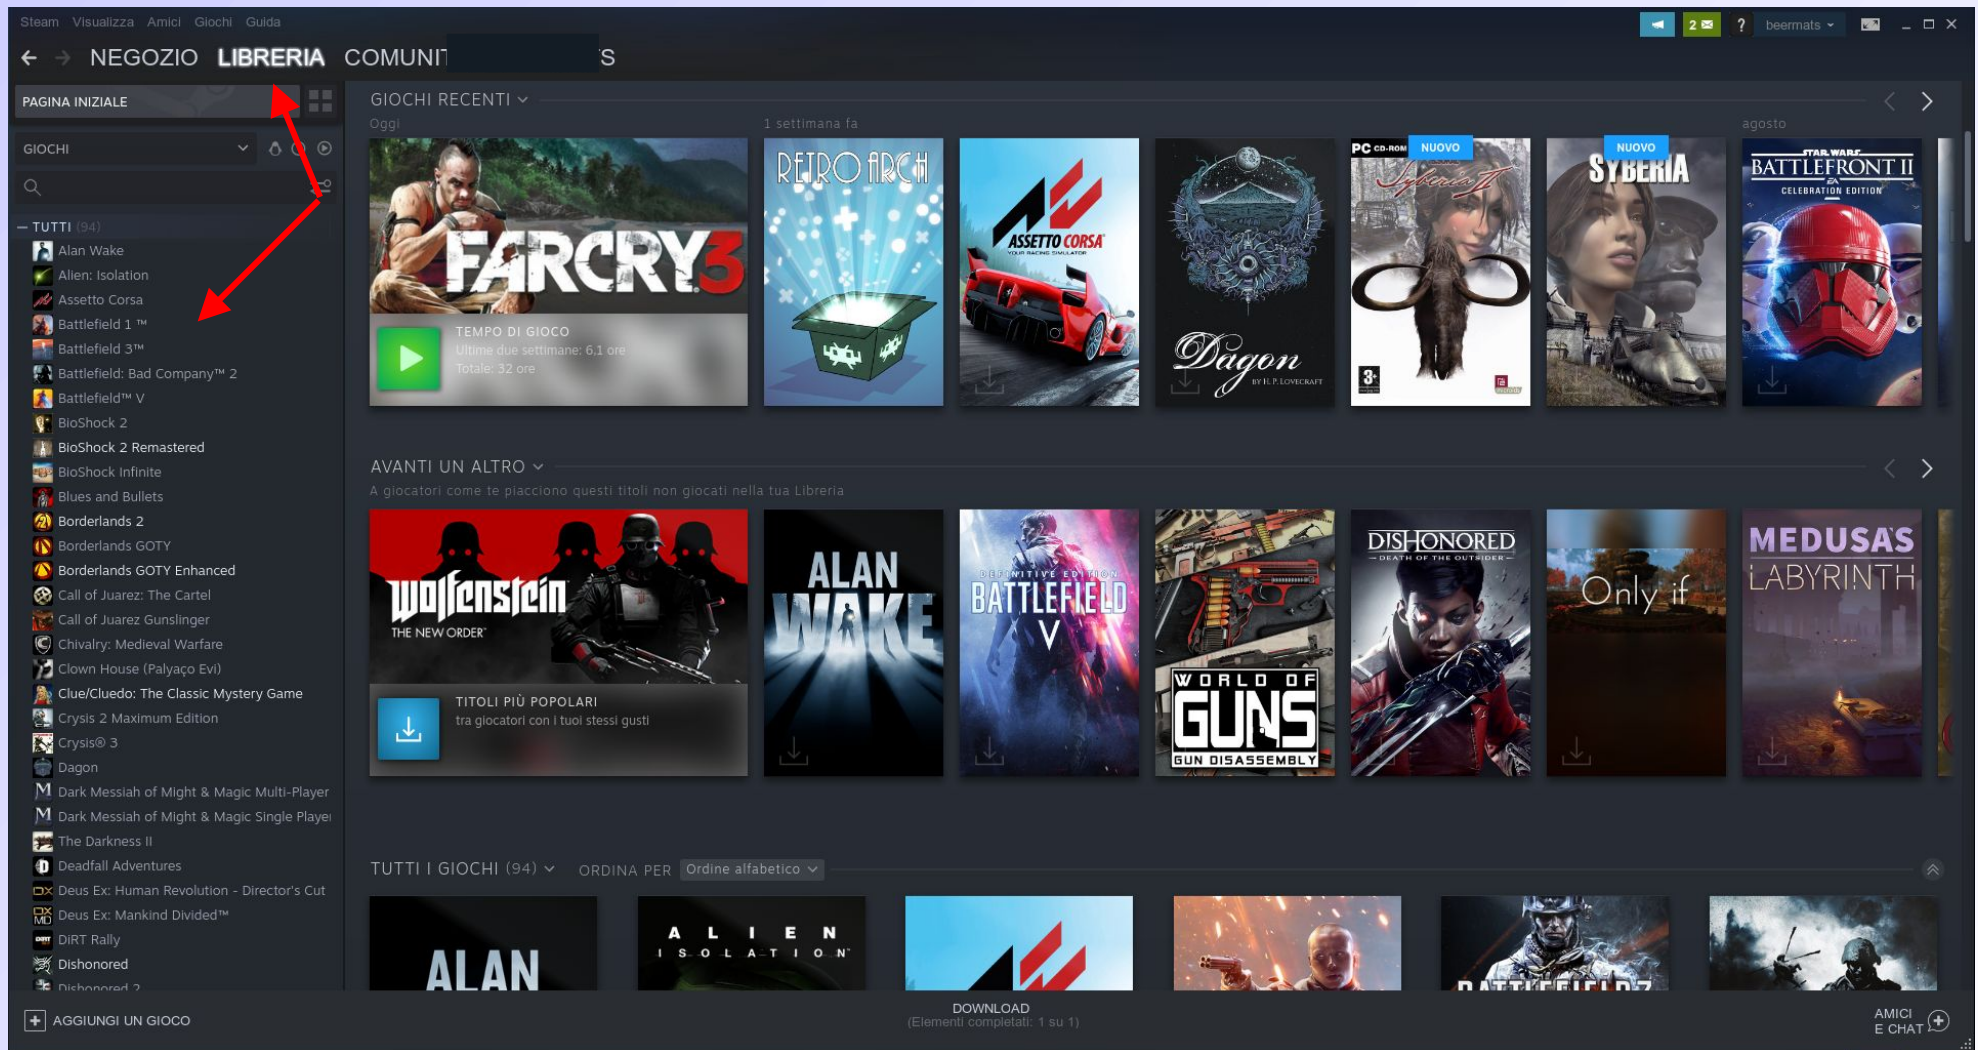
Steam Visualizza Amici Giochi Guida

2 ? beermats

NEGOZIO LIBRERIA COMUNIT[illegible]S

PAGINA INIZIALE

GIOCHI

— TUTTI (94)
Alan Wake
Alien: Isolation
Assetto Corsa
Battlefield 1 ™
Battlefield 3™
Battlefield: Bad Company™ 2
Battlefield™ V
BioShock 2
BioShock 2 Remastered
BioShock Infinite
Blues and Bullets
Borderlands 2
Borderlands GOTY
Borderlands GOTY Enhanced
Call of Juarez: The Cartel
Call of Juarez Gunslinger
Chivalry: Medieval Warfare
Clown House (Palyaço Evi)
Clue/Cluedo: The Classic Mystery Game
Crysis 2 Maximum Edition
Crysis® 3
Dagon
Dark Messiah of Might & Magic Multi-Player
Dark Messiah of Might & Magic Single Player
The Darkness II
Deadfall Adventures
Deus Ex: Human Revolution - Director's Cut
Deus Ex: Mankind Divided™
DiRT Rally
Dishonored
Dishonored 2

GIOCHI RECENTI
Oggi
1 settimana fa
agosto

FARCRY3
TEMPO DI GIOCO
Ultime due settimane: 6,1 ore
Totale: 32 ore

RETRO ARCH
ASSETTO CORSA
YOUR RACING SIMULATOR
Dagon BY H. P. LOVECRAFT
PC CD-ROM NUOVO
Syberia II
NUOVO
SYBERIA
STAR WARS BATTLEFRONT II
CELEBRATION EDITION

AVANTI UN ALTRO
A giocatori come te piacciono questi titoli non giocati nella tua Libreria

Wolfenstein THE NEW ORDER
TITOLI PIÙ POPOLARI
tra giocatori con i tuoi stessi gusti

ALAN WAKE
DEFINITIVE EDITION BATTLEFIELD V
WORLD OF GUNS GUN DISASSEMBLY
DISHONORED DEATH OF THE OUTSIDER
Only if
MEDUSA'S LABYRINTH

TUTTI I GIOCHI (94) ORDINA PER Ordine alfabetico

ALAN
ALIEN ISOLATION
BATTLEFIELD

AGGIUNGI UN GIOCO
DOWNLOAD
(Elementi completati: 1 su 1)
AMICI E CHAT